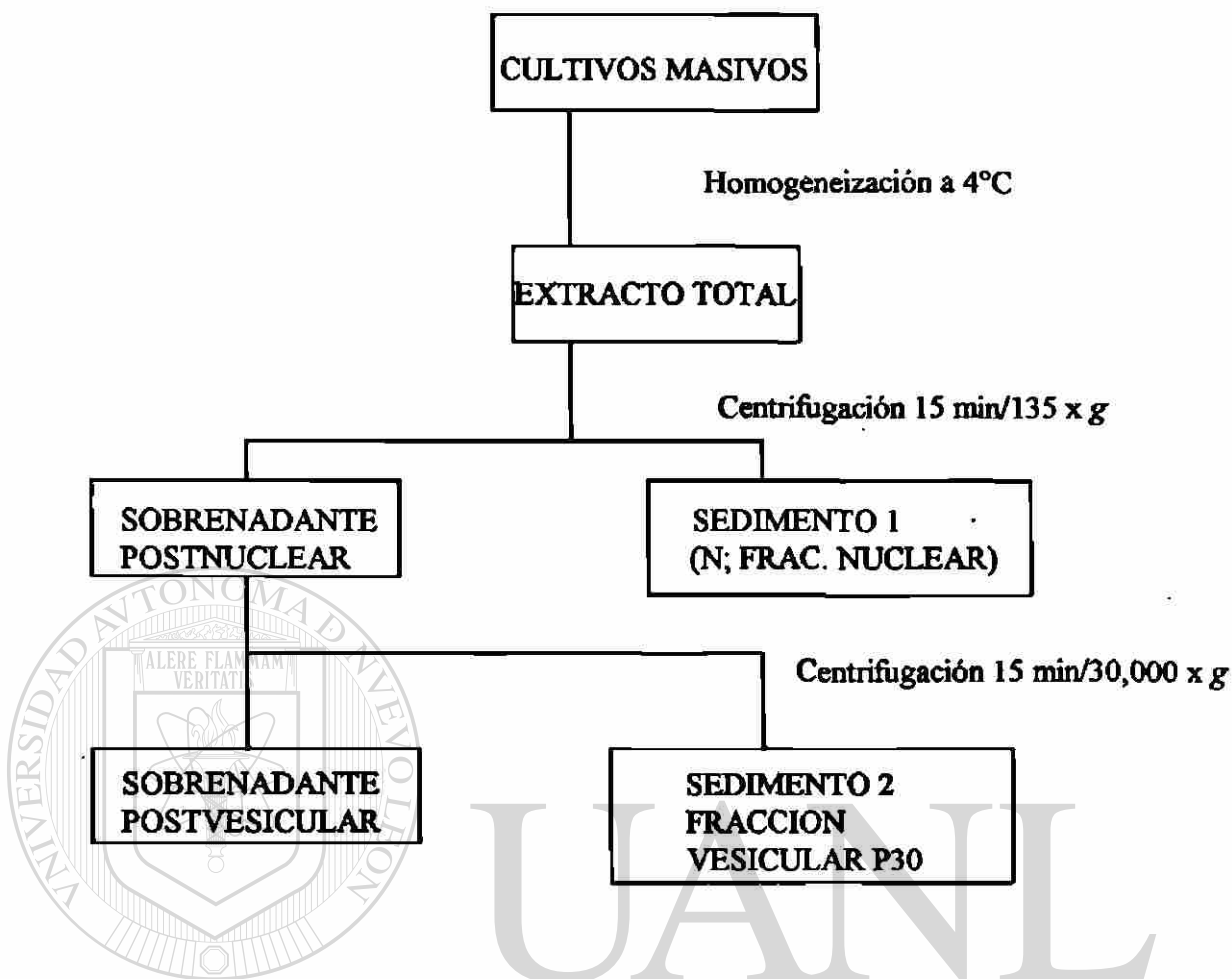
CULTIVOS MASIVOS

Homogeneización a 4°C

EXTRACTO TOTAL

Centrifugación 15 min/135 x $g$

SOBRENADANTE POSTNUCLEAR

SEDIMENTO 1 (N; FRAC. NUCLEAR)

Centrifugación 15 min/30,000 x $g$

SOBRENADANTE POSTVESICULAR

SEDIMENTO 2 FRACCION VESICULAR P30

UNIVERSIDAD AUTONOMA DE NUEVO LEON
ALERE FLAMMAM VERITATIS

UANL